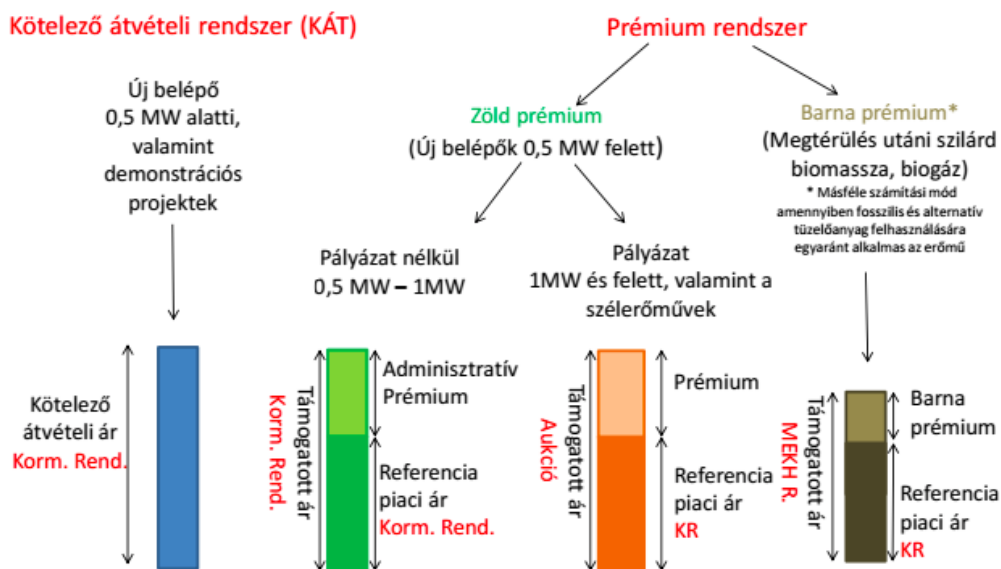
Kötelező átvételi rendszer (KÁT)

Prémium rendszer

Új belépő 0,5 MW alatti, valamint demonstrációs projektek

Zöld prémium
(Új belépők 0,5 MW felett)

Barna prémium*
(Megtérülés utáni szilárd biomassza, biogáz)
* Másféle számítási mód amennyiben fosszilis és alternatív tüzelőanyag felhasználására egyaránt alkalmas az erőmű

Pályázat nélkül
0,5 MW – 1MW

Pályázat
1MW és felett, valamint a szélerőművek

Kötelező átvételi ár
Korm. Rend.

Támogatott ár
Korm. Rend.

Adminisztratív Prémium

Referencia piaci ár
Korm. Rend.

Támogatott ár
Aukció

Prémium

Referencia piaci ár
KR

Támogatott ár
MEKH R.

Barna prémium

Referencia piaci ár
KR